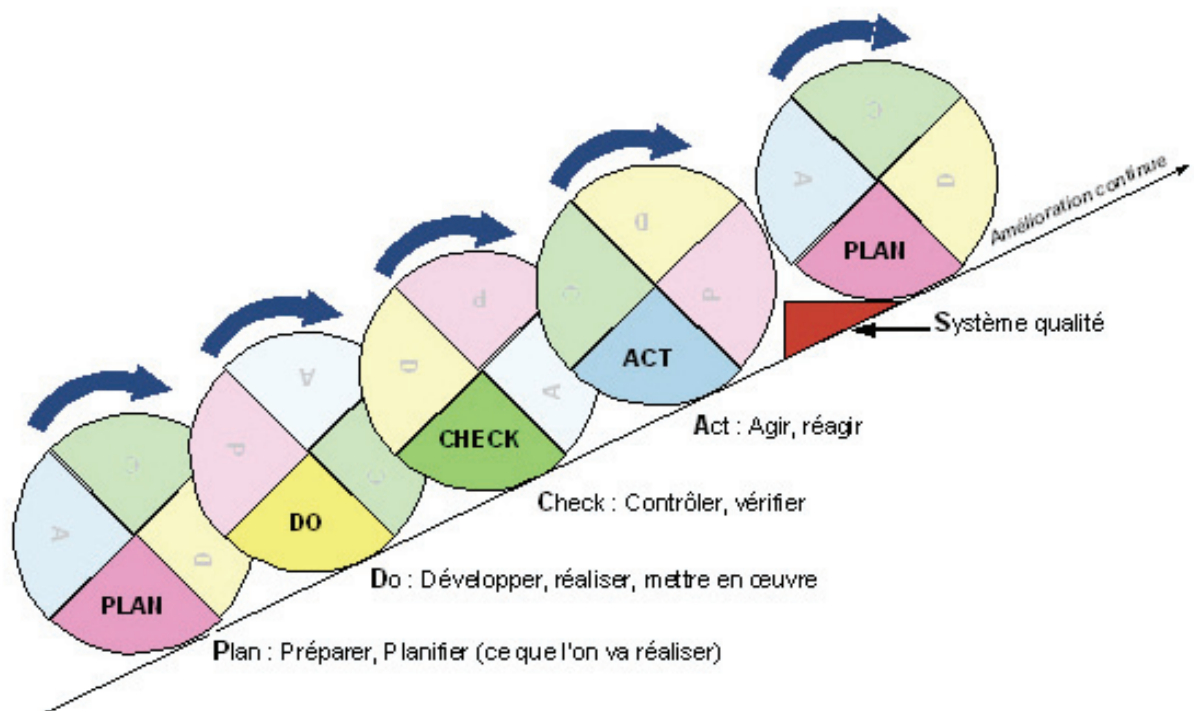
Amélioration continue

PLAN
A
C
D

ACT
C
D
P

CHECK
D
P
A

DO
P
A
C

PLAN
A
C
D

Système qualité

Act : Agir, réagir

Check : Contrôler, vérifier

Do : Développer, réaliser, mettre en œuvre

Plan : Préparer, Planifier (ce que l'on va réaliser)